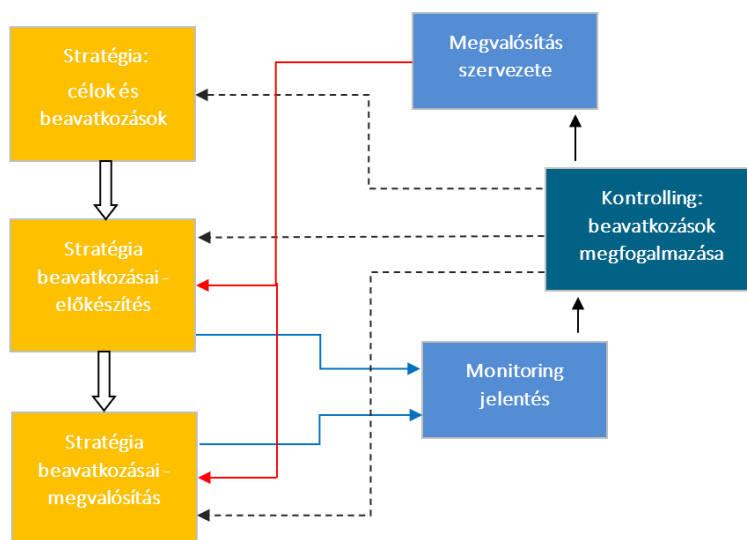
Stratégia:
célok és beavatkozások

Stratégia beavatkozásai - előkészítés

Stratégia beavatkozásai - megvalósítás

Megvalósítás szervezete

Kontrolling: beavatkozások megfogalmazása

Monitoring jelentés